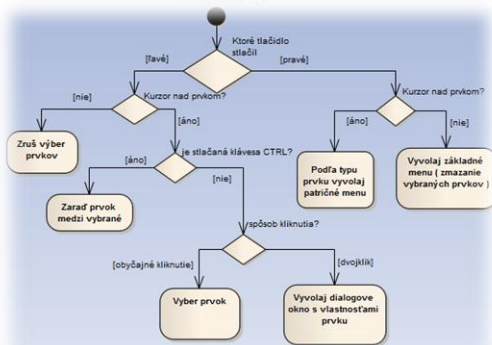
Ktoré tlačidlo stlačil

[ľavé]

[pravé]

[nie]

Kurzor nad prvkom?

Kurzor nad prvkom?

Zruš výber prvkov

[áno]

[áno]

[nie]

[áno]

je stlačaná klávesa CTRL?

Podľa typu prvku vyvolaj patričné menu

Vyvolaj základné menu ( zmazanie vybraných prvkov )

Zaraď prvok medzi vybrané

[nie]

spôsob kliknutia?

[obyčajné kliknutie]

[dvojklik]

Vyber prvok

Vyvolaj dialogove okno s vlastnosťami prvku